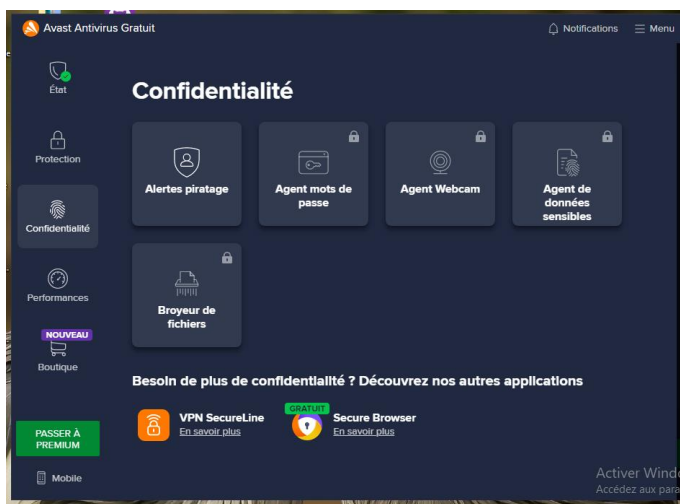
Avast Antivirus Gratuit

Notifications ☰ Menu

État

Protection

Confidentialité

Performances

NOUVEAU

Boutique

PASSER À PREMIUM

Mobile

Confidentialité

Alertes piratage

Agent mots de passe

Agent Webcam

Agent de données sensibles

Broyeur de fichiers

Besoin de plus de confidentialité ? Découvrez nos autres applications

VPN SecureLine
En savoir plus

GRATUIT
Secure Browser
En savoir plus

Activer Wind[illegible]
Accédez aux para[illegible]